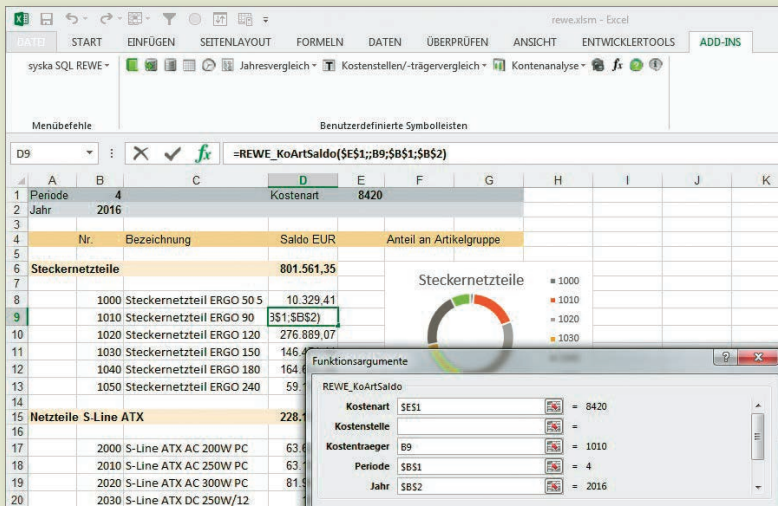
rewe.xlsm - Excel

DATEI START EINFÜGEN SEITENLAYOUT FORMELN DATEN ÜBERPRÜFEN ANSICHT ENTWICKLERTOOLS ADD-INS

syska SQL REWE
Jahresvergleich
Kostenstellen/-trägervergleich
Kontenanalyse

Menübefehle
Benutzerdefinierte Symbolleisten

D9
=REWE_KoArtSaldo($E$1;;B9;$B$1;$B$2)

| | A | B | C | D | E | F | G | H | I | J | K |
|---|---|---|---|---|---|---|---|---|---|---|---|
| 1 | Periode | 4 | | Kostenart | 8420 | | | | | | |
| 2 | Jahr | 2016 | | | | | | | | | |
| 3 | | | | | | | | | | | |
| 4 | | Nr. | Bezeichnung | Saldo EUR | | Anteil an Artikelgruppe | | | | | |
| 5 | | | | | | | | | | | |
| 6 | Steckernetzteile | | | 801.561,35 | | | | | | | |
| 7 | | | | | | | | | | | |
| 8 | | 1000 | Steckernetzteil ERGO 50 5 | 10.329,41 | | | | | | | |
| 9 | | 1010 | Steckernetzteil ERGO 90 | $1;$B$2) | | | | | | | |
| 10 | | 1020 | Steckernetzteil ERGO 120 | 276.889,07 | | | | | | | |
| 11 | | 1030 | Steckernetzteil ERGO 150 | 146.4 | | | | | | | |
| 12 | | 1040 | Steckernetzteil ERGO 180 | 164.6 | | | | | | | |
| 13 | | 1050 | Steckernetzteil ERGO 240 | 59.1 | | | | | | | |
| 14 | | | | | | | | | | | |
| 15 | Netzteile S-Line ATX | | | 228.1 | | | | | | | |
| 16 | | | | | | | | | | | |
| 17 | | 2000 | S-Line ATX AC 200W PC | 63.6 | | | | | | | |
| 18 | | 2010 | S-Line ATX AC 250W PC | 63.1 | | | | | | | |
| 19 | | 2020 | S-Line ATX AC 300W PC | 81.9 | | | | | | | |
| 20 | | 2030 | S-Line ATX DC 250W/12 | | | | | | | | |

Steckernetzteile
1000
1010
1020
1030

Funktionsargumente
REWE_KoArtSaldo
Kostenart $E$1 = 8420
Kostenstelle =
Kostentraeger B9 = 1010
Periode $B$1 = 4
Jahr $B$2 = 2016